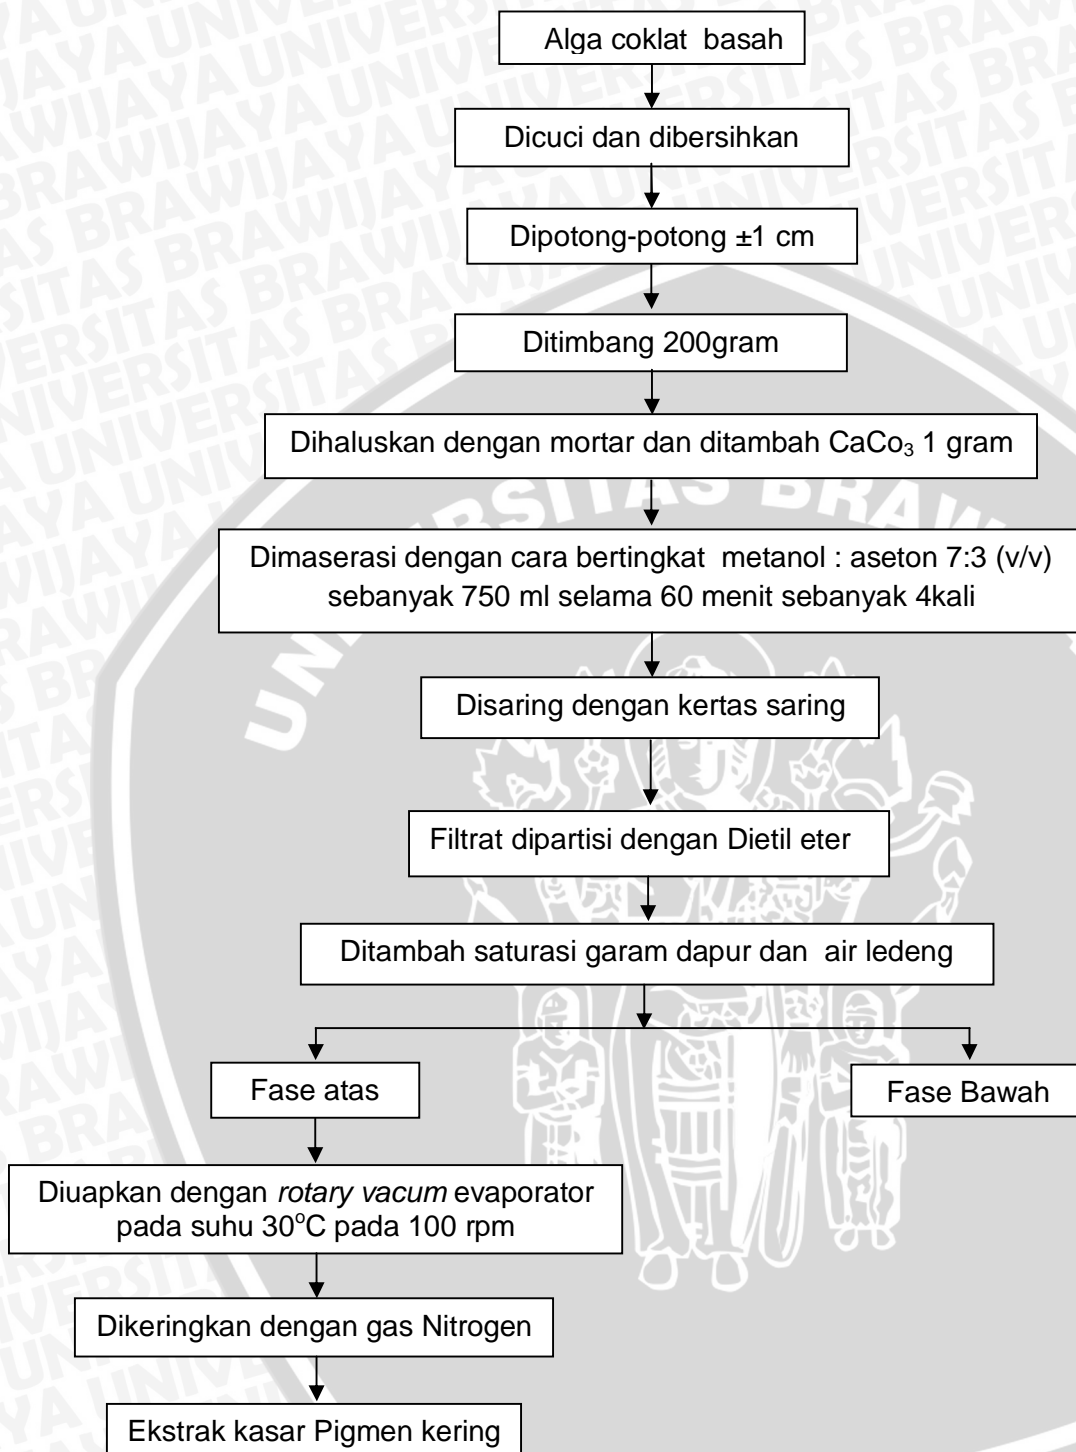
Alga coklat basah

Dicuci dan dibersihkan

Dipotong-potong ±1 cm

Ditimbang 200gram

Dihaluskan dengan mortar dan ditambah $CaCo_3$ 1 gram

Dimaserasi dengan cara bertingkat metanol : aseton 7:3 (v/v) sebanyak 750 ml selama 60 menit sebanyak 4kali

Disaring dengan kertas saring

Filtrat dipartisi dengan Dietil eter

Ditambah saturasi garam dapur dan air ledeng

Fase atas

Fase Bawah

Diuapkan dengan rotary vacum evaporator pada suhu 30$^o$C pada 100 rpm

Dikeringkan dengan gas Nitrogen

Ekstrak kasar Pigmen kering